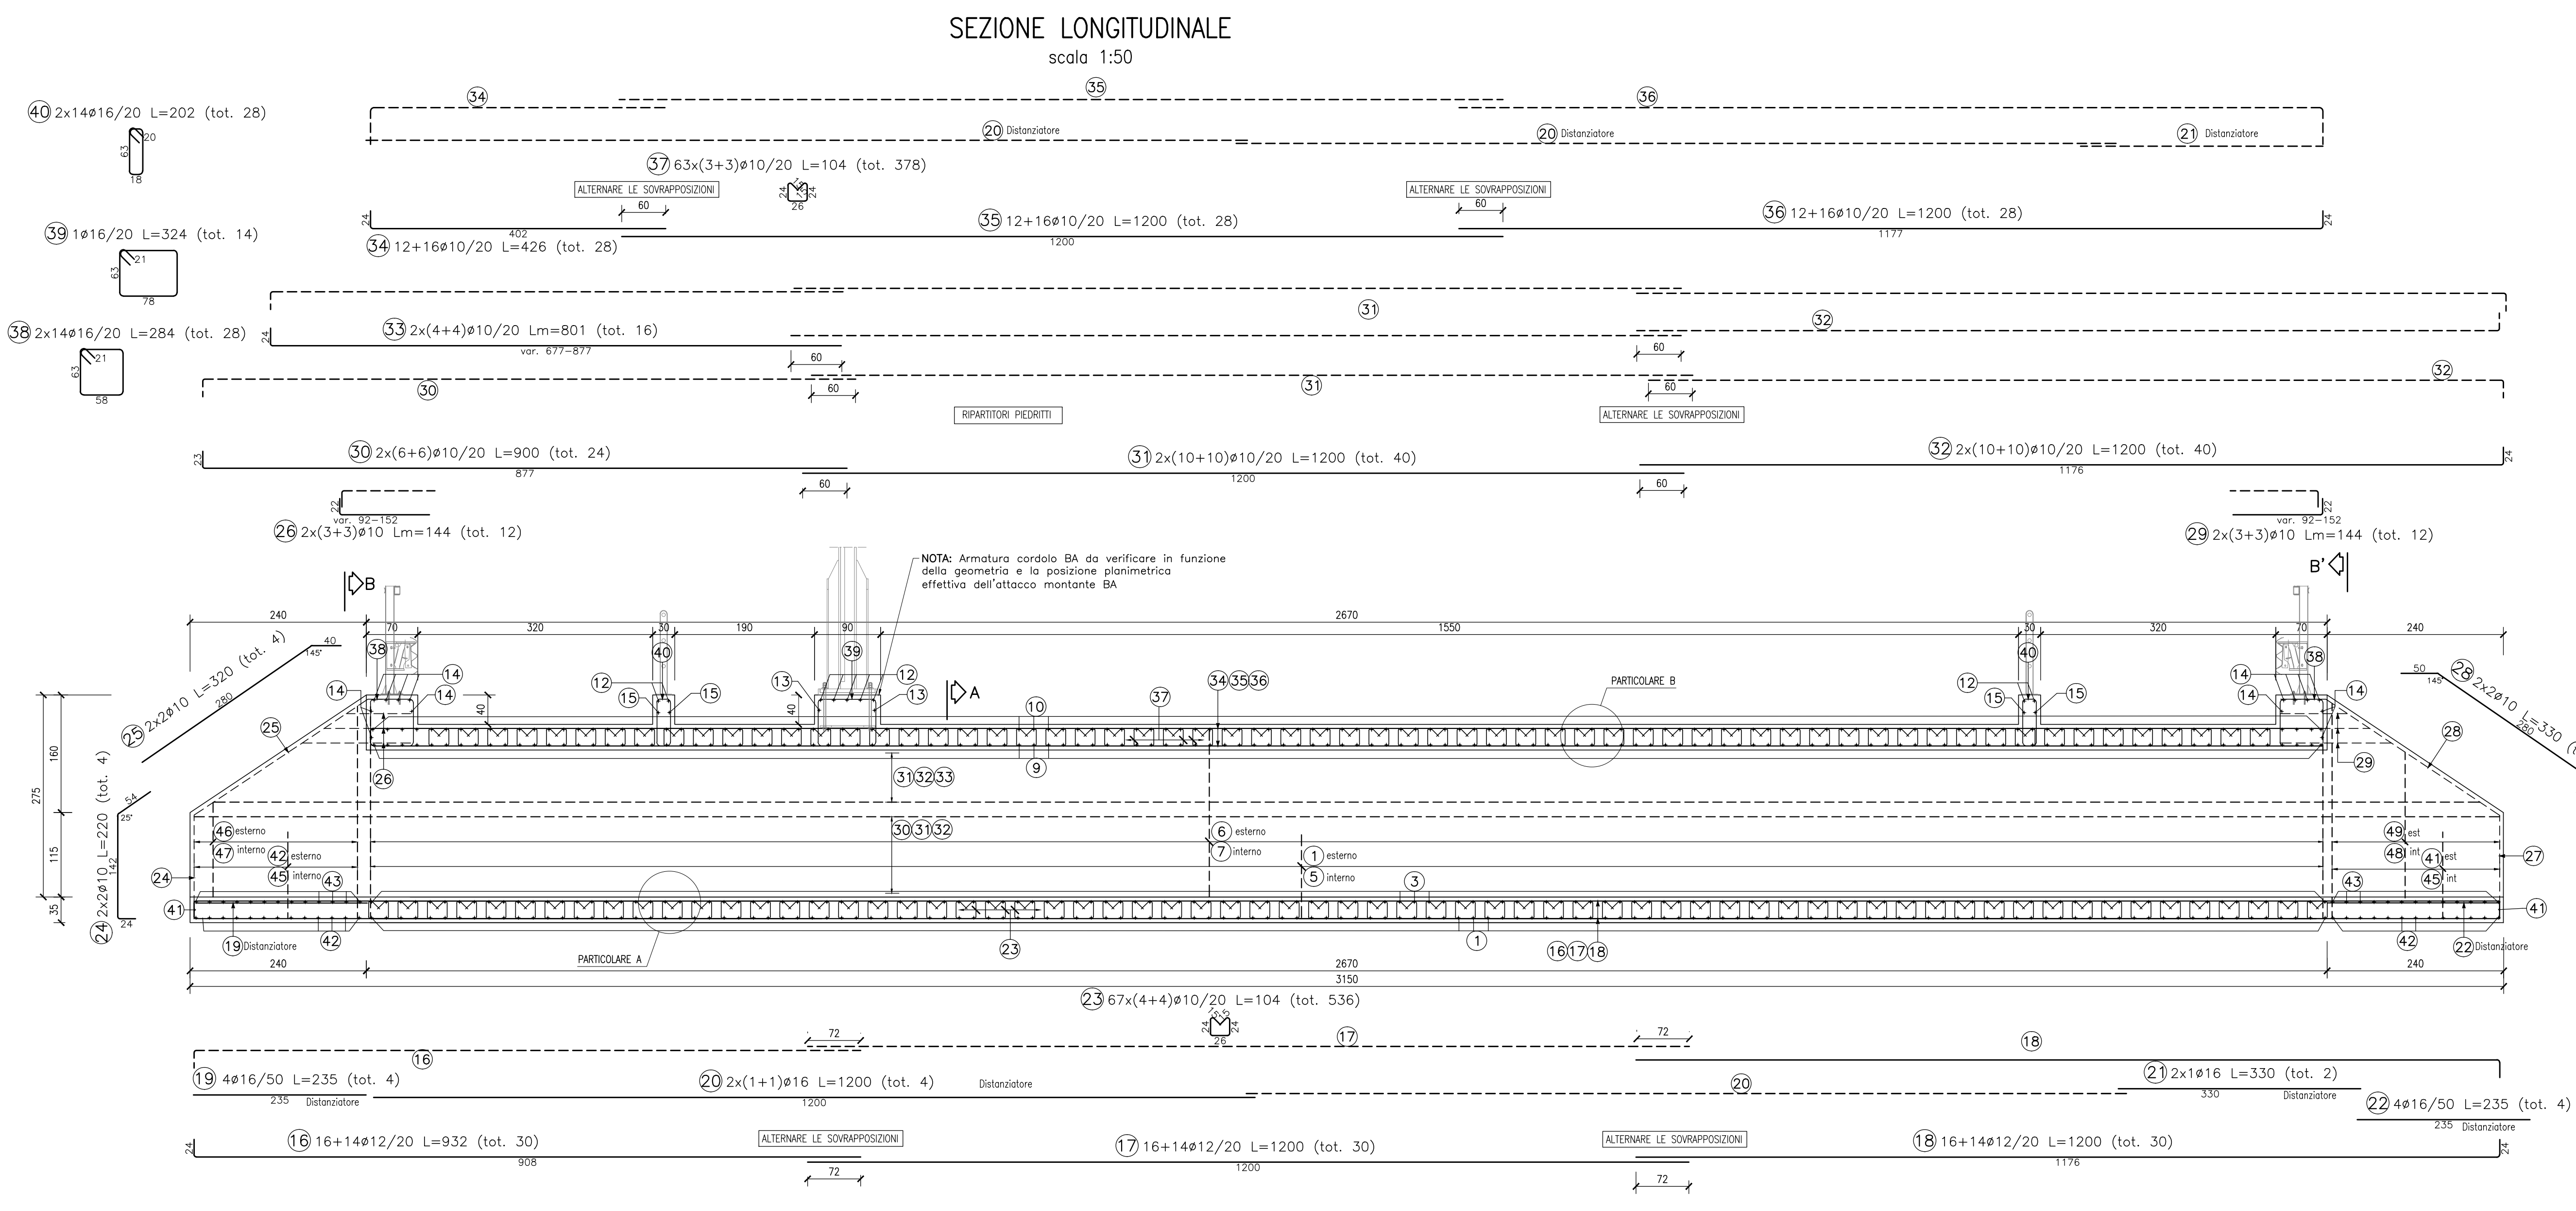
SEZIONE LONGITUDINALE
scala 1:50

40 2x14ø16/20 L=202 (tot. 28)
63 20 18

39 1ø16/20 L=324 (tot. 14)
63 21 78

38 2x14ø16/20 L=284 (tot. 28)
63 21 58

34 35 36
20 Distanziatore
20 Distanziatore
21 Distanziatore

37 63x(3+3)ø10/20 L=104 (tot. 378)
ALTERNARE LE SOVRAPPOSIZIONI
ALTERNARE LE SOVRAPPOSIZIONI
60 60
24 24 26
24 402
35 12+16ø10/20 L=1200 (tot. 28)
1200
36 12+16ø10/20 L=1200 (tot. 28)
1177 24
34 12+16ø10/20 L=426 (tot. 28)

31
32
33 2x(4+4)ø10/20 Lm=801 (tot. 16)
var. 677–877
24
60 60
60 60
30 31 32
RIPARTITORI PIEDRITTI
ALTERNARE LE SOVRAPPOSIZIONI
23
30 2x(6+6)ø10/20 L=900 (tot. 24)
877
31 2x(10+10)ø10/20 L=1200 (tot. 40)
1200
32 2x(10+10)ø10/20 L=1200 (tot. 40)
1176 24
60 60
22 var. 92–152
26 2x(3+3)ø10 Lm=144 (tot. 12)
22 var. 92–152
29 2x(3+3)ø10 Lm=144 (tot. 12)

NOTA: Armatura cordolo BA da verificare in funzione della geometria e la posizione planimetrica effettiva dell'attacco montante BA

B
B'
A
240 2670 240
70 320 30 190 90 1550 30 320 70
40 145° 280
25 2x2ø10 L=320 (tot. 4)
28 2x2ø10 L=330 (
50 145° 280
38 14 14 14 40 12 15 15 13 39 12 13 40 10 37 34 35 36 PARTICOLARE B 40 12 15 15 14 14 38 14
25 26 9 31 32 33 28 29
160 275 115 35
54 25°
24 2x2ø10 L=220 (tot. 4)
142 24
46 esterno
47 interno
42 esterno
45 interno
43
30 31 32
6 esterno
7 interno
1 esterno
5 interno
3
49 est
48 int
41 est
45 int
43
24 41 41 27
19 Distanziatore
42
PARTICOLARE A
23
1
16 17 18
42
22 Distanziatore
240 2670 240
3150

23 67x(4+4)ø10/20 L=104 (tot. 536)
24 15 24 26
72 72
16 17 18
19 4ø16/50 L=235 (tot. 4)
235 Distanziatore
20 2x(1+1)ø16 L=1200 (tot. 4)
1200
Distanziatore
20
21 2x1ø16 L=330 (tot. 2)
330 Distanziatore
22 4ø16/50 L=235 (tot. 4
235 Distanziatore
24
16 16+14ø12/20 L=932 (tot. 30)
908
ALTERNARE LE SOVRAPPOSIZIONI
17 16+14ø12/20 L=1200 (tot. 30)
1200
ALTERNARE LE SOVRAPPOSIZIONI
18 16+14ø12/20 L=1200 (tot. 30)
1176 24
72 72